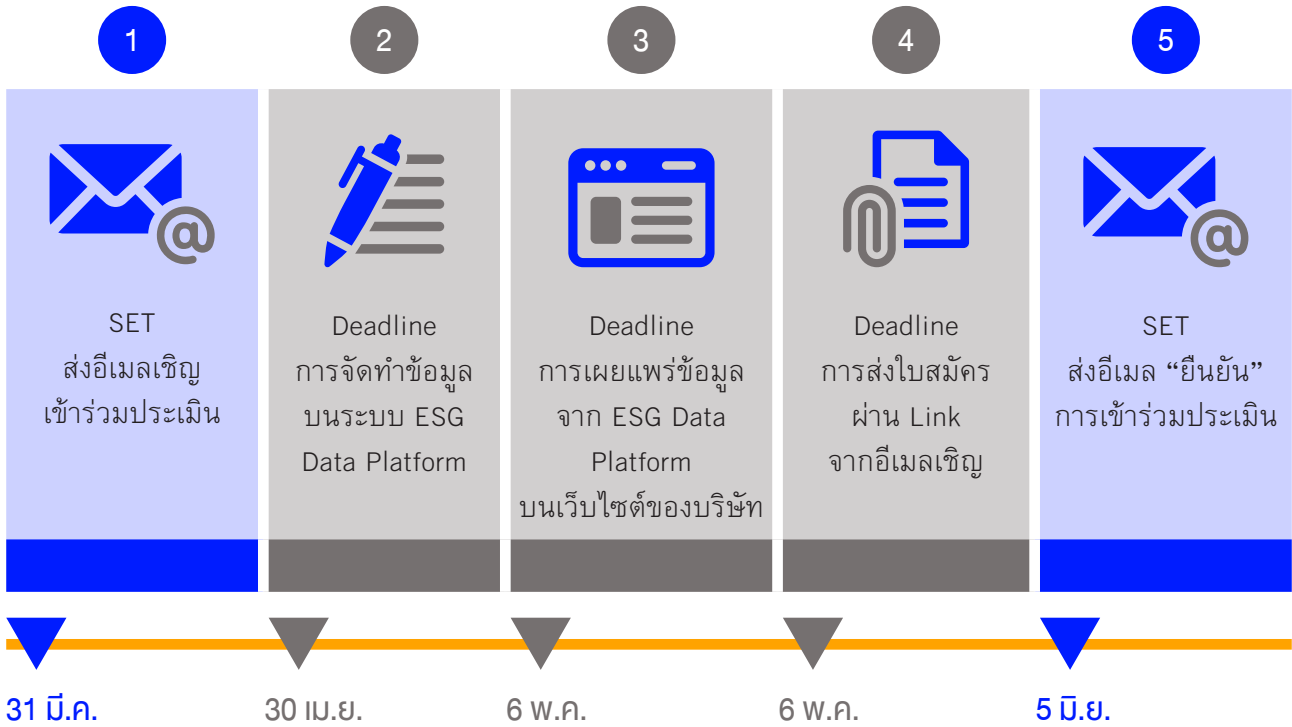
1

SET
ส่งอีเมลเชิญ
เข้าร่วมประเมิน

2

Deadline
การจัดทำข้อมูล
บนระบบ ESG
Data Platform

3

Deadline
การเผยแพร่ข้อมูล
จาก ESG Data
Platform
บนเว็บไซต์ของบริษัท

4

Deadline
การส่งใบสมัคร
ผ่าน Link
จากอีเมลเชิญ

5

SET
ส่งอีเมล “ยืนยัน”
การเข้าร่วมประเมิน

31 มี.ค.

30 เม.ย.

6 พ.ค.

6 พ.ค.

5 มิ.ย.